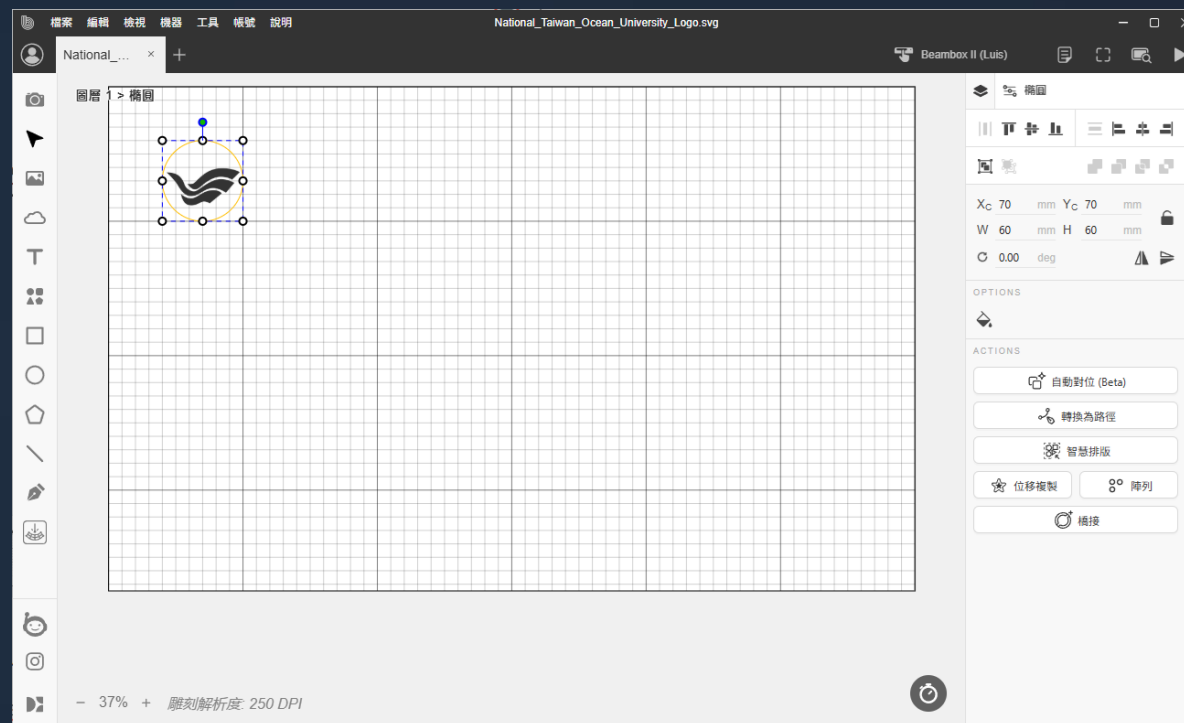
檔案 編輯 檢視 機器 工具 帳號 說明

National_Taiwan_Ocean_University_Logo.svg

National_... ×  +

Beambox II (Luis)

圖層 1 > 橢圓

橢圓

$X_C$ 70 mm $Y_C$ 70 mm
W 60 mm H 60 mm
0.00 deg

OPTIONS

ACTIONS

自動對位 (Beta)

轉換為路徑

智慧排版

位移複製

陣列

橋接

− 37% +  雕刻解析度: 250 DPI